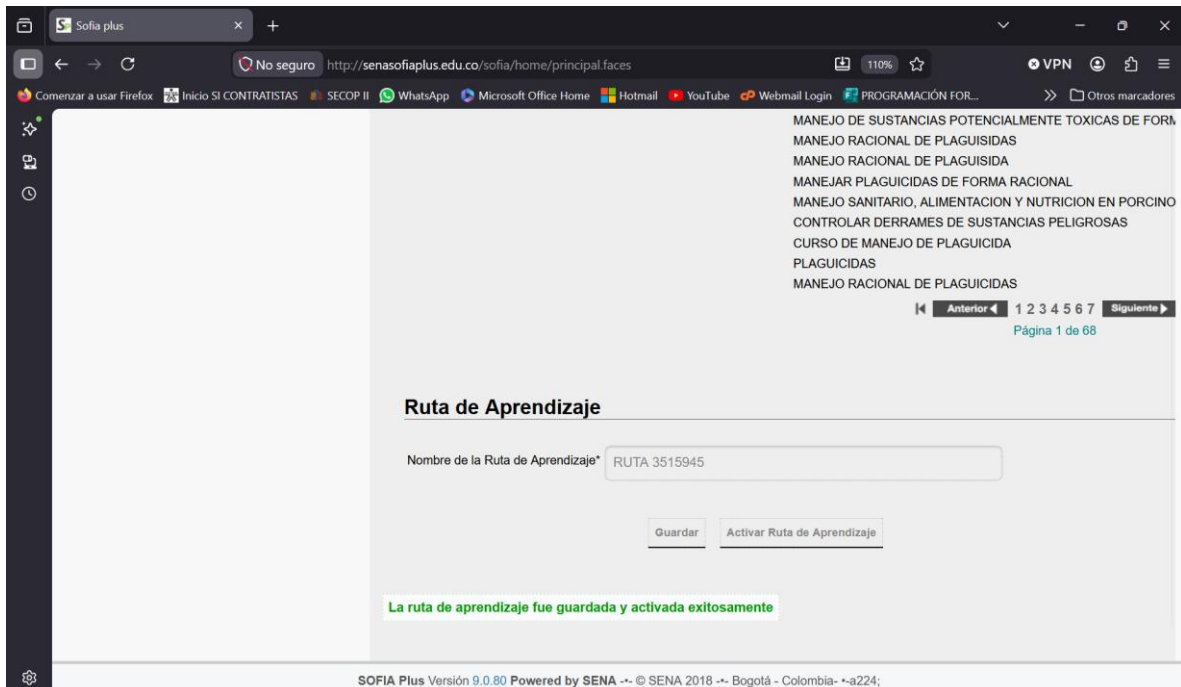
Sofia plus

No seguro http://senasofiaplus.edu.co/sofia/home/principal.faces

110%

VPN

Comenzar a usar Firefox | Inicio SI CONTRATISTAS | SECOP II | WhatsApp | Microsoft Office Home | Hotmail | YouTube | Webmail Login | PROGRAMACIÓN FOR... | Otros marcadores

MANEJO DE SUSTANCIAS POTENCIALMENTE TOXICAS DE FORM
MANEJO RACIONAL DE PLAGUISIDAS
MANEJO RACIONAL DE PLAGUISIDA
MANEJAR PLAGUICIDAS DE FORMA RACIONAL
MANEJO SANITARIO, ALIMENTACION Y NUTRICION EN PORCINO
CONTROLAR DERRAMES DE SUSTANCIAS PELIGROSAS
CURSO DE MANEJO DE PLAGUICIDA
PLAGUICIDAS
MANEJO RACIONAL DE PLAGUICIDAS

Anterior 1 2 3 4 5 6 7 Siguiente
Página 1 de 68

Ruta de Aprendizaje

Nombre de la Ruta de Aprendizaje* RUTA 3515945

Guardar Activar Ruta de Aprendizaje

La ruta de aprendizaje fue guardada y activada exitosamente

SOFIA Plus Versión 9.0.80 Powered by SENA -•- © SENA 2018 -•- Bogotá - Colombia- •-a224;